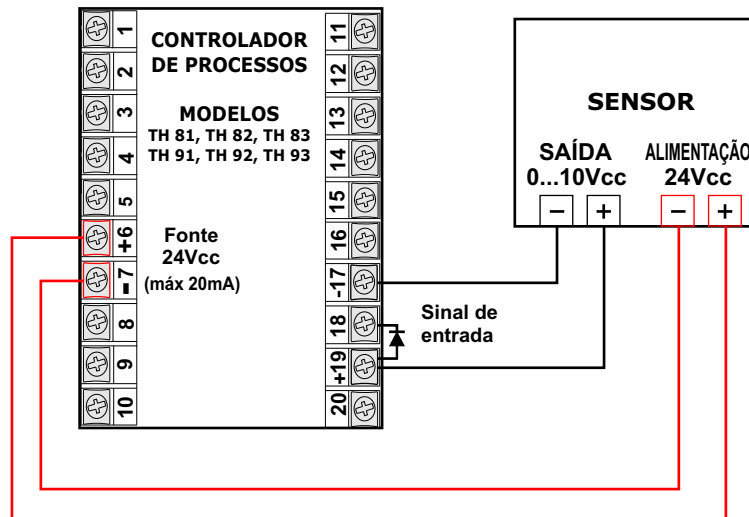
1
2
3
4
5
+6
-7
8
9
10

CONTROLADOR DE PROCESSOS

MODELOS
TH 81, TH 82, TH 83
TH 91, TH 92, TH 93

Fonte
24Vcc
(máx 20mA)

11
12
13
14
15
16
-17
18
+19
20

Sinal de entrada

SENSOR

SAÍDA
0...10Vcc

ALIMENTAÇÃO
24Vcc

−
+
−
+